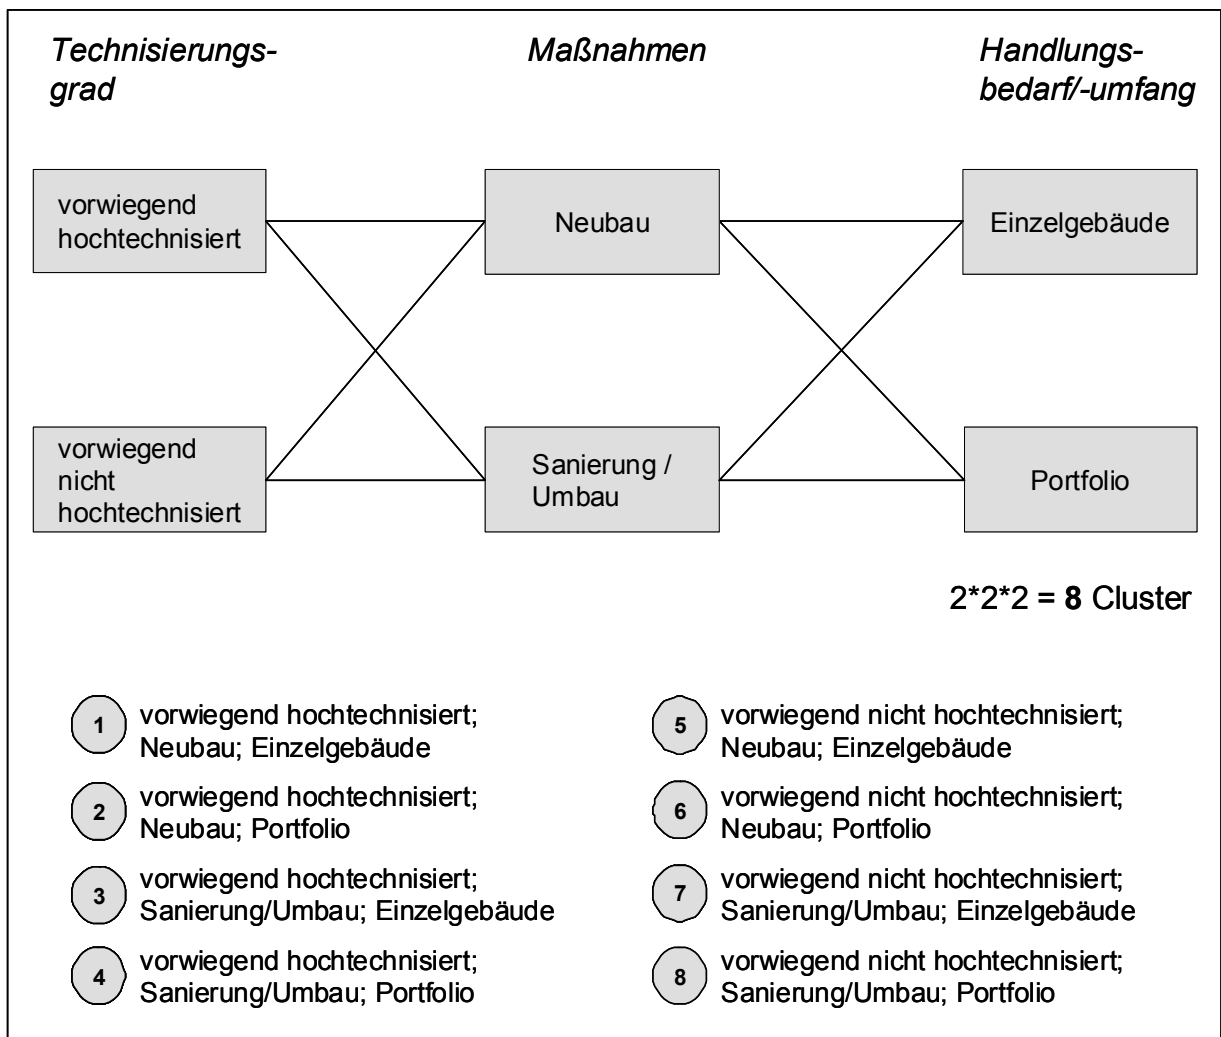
Technisierungsgrad

Maßnahmen

Handlungsbedarf/-umfang

vorwiegend hochtechnisiert

Neubau

Einzelgebäude

vorwiegend nicht hochtechnisiert

Sanierung / Umbau

Portfolio

2*2*2 = **8** Cluster

1 vorwiegend hochtechnisiert; Neubau; Einzelgebäude

2 vorwiegend hochtechnisiert; Neubau; Portfolio

3 vorwiegend hochtechnisiert; Sanierung/Umbau; Einzelgebäude

4 vorwiegend hochtechnisiert; Sanierung/Umbau; Portfolio

5 vorwiegend nicht hochtechnisiert; Neubau; Einzelgebäude

6 vorwiegend nicht hochtechnisiert; Neubau; Portfolio

7 vorwiegend nicht hochtechnisiert; Sanierung/Umbau; Einzelgebäude

8 vorwiegend nicht hochtechnisiert; Sanierung/Umbau; Portfolio